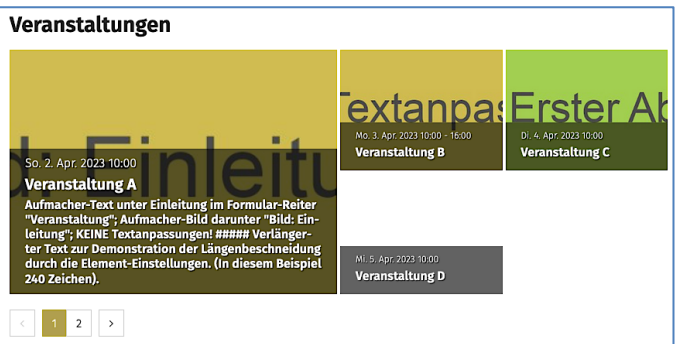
Veranstaltungen

r Einleitu

So. 2. Apr. 2023 10:00

Veranstaltung A

Aufmacher-Text unter Einleitung im Formular-Reiter "Veranstaltung"; Aufmacher-Bild darunter "Bild: Einleitung"; KEINE Textanpassungen! ##### Verlängerter Text zur Demonstration der Längenbeschneidung durch die Element-Einstellungen. (In diesem Beispiel 240 Zeichen).

Textanpas

Mo. 3. Apr. 2023 10:00 - 16:00

Veranstaltung B

Erster Ab

Di. 4. Apr. 2023 10:00

Veranstaltung C

Mi. 5. Apr. 2023 10:00

Veranstaltung D

‹ 1 2 ›